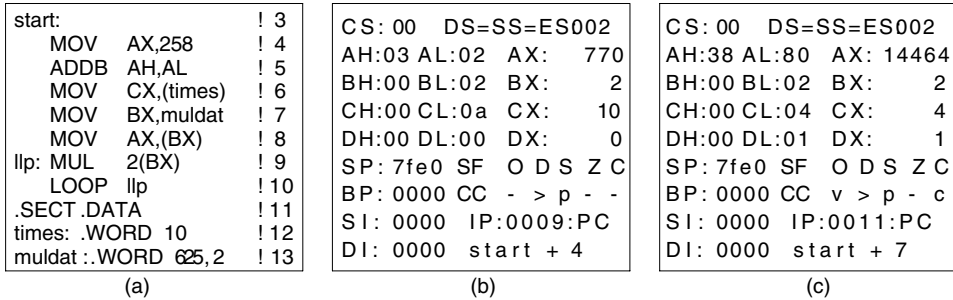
| | |
|---|---|
| start: | ! 3 |
| MOV AX,258 | ! 4 |
| ADDB AH,AL | ! 5 |
| MOV CX,(times) | ! 6 |
| MOV BX,muldat | ! 7 |
| MOV AX,(BX) | ! 8 |
| llp: MUL 2(BX) | ! 9 |
| LOOP llp | ! 10 |
| .SECT .DATA | ! 11 |
| times: .WORD 10 | ! 12 |
| muldat : .WORD 625, 2 | ! 13 |

(a)

CS: 00 DS=SS=ES002
AH:03 AL:02 AX: 770
BH:00 BL:02 BX: 2
CH:00 CL:0a CX: 10
DH:00 DL:00 DX: 0
SP: 7fe0 SF O D S Z C
BP: 0000 CC - > p - -
SI: 0000 IP:0009:PC
DI: 0000 start + 4

(b)

CS: 00 DS=SS=ES002
AH:38 AL:80 AX: 14464
BH:00 BL:02 BX: 2
CH:00 CL:04 CX: 4
DH:00 DL:01 DX: 1
SP: 7fe0 SF O D S Z C
BP: 0000 CC v > p - c
SI: 0000 IP:0011:PC
DI: 0000 start + 7

(c)